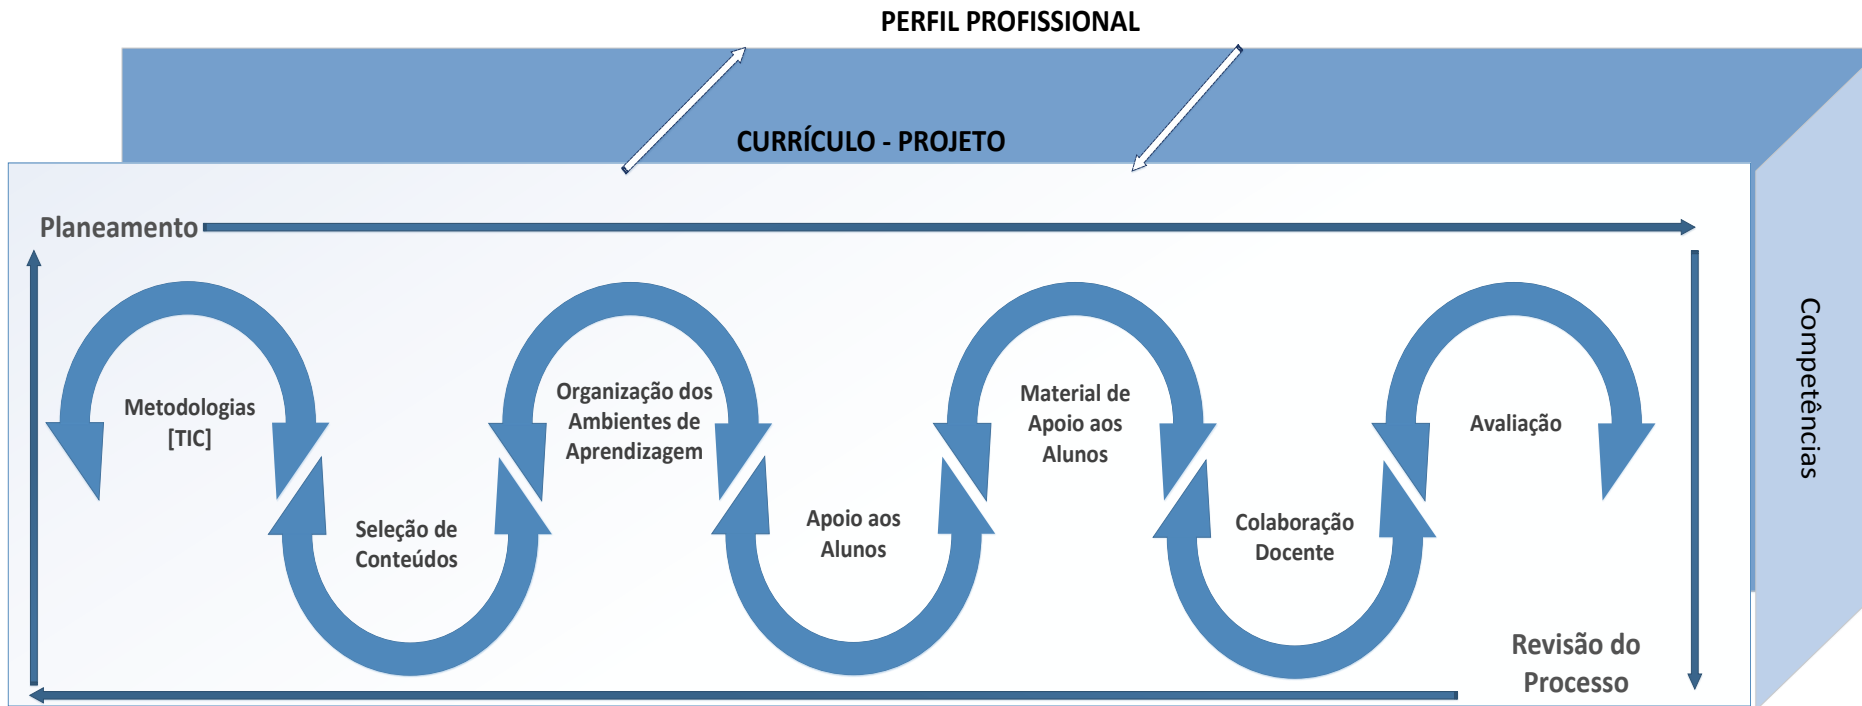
PERFIL PROFISSIONAL

CURRÍCULO - PROJETO

Planeamento

Metodologias [TIC]

Seleção de Conteúdos

Organização dos Ambientes de Aprendizagem

Apoio aos Alunos

Material de Apoio aos Alunos

Colaboração Docente

Avaliação

Competências

Revisão do Processo